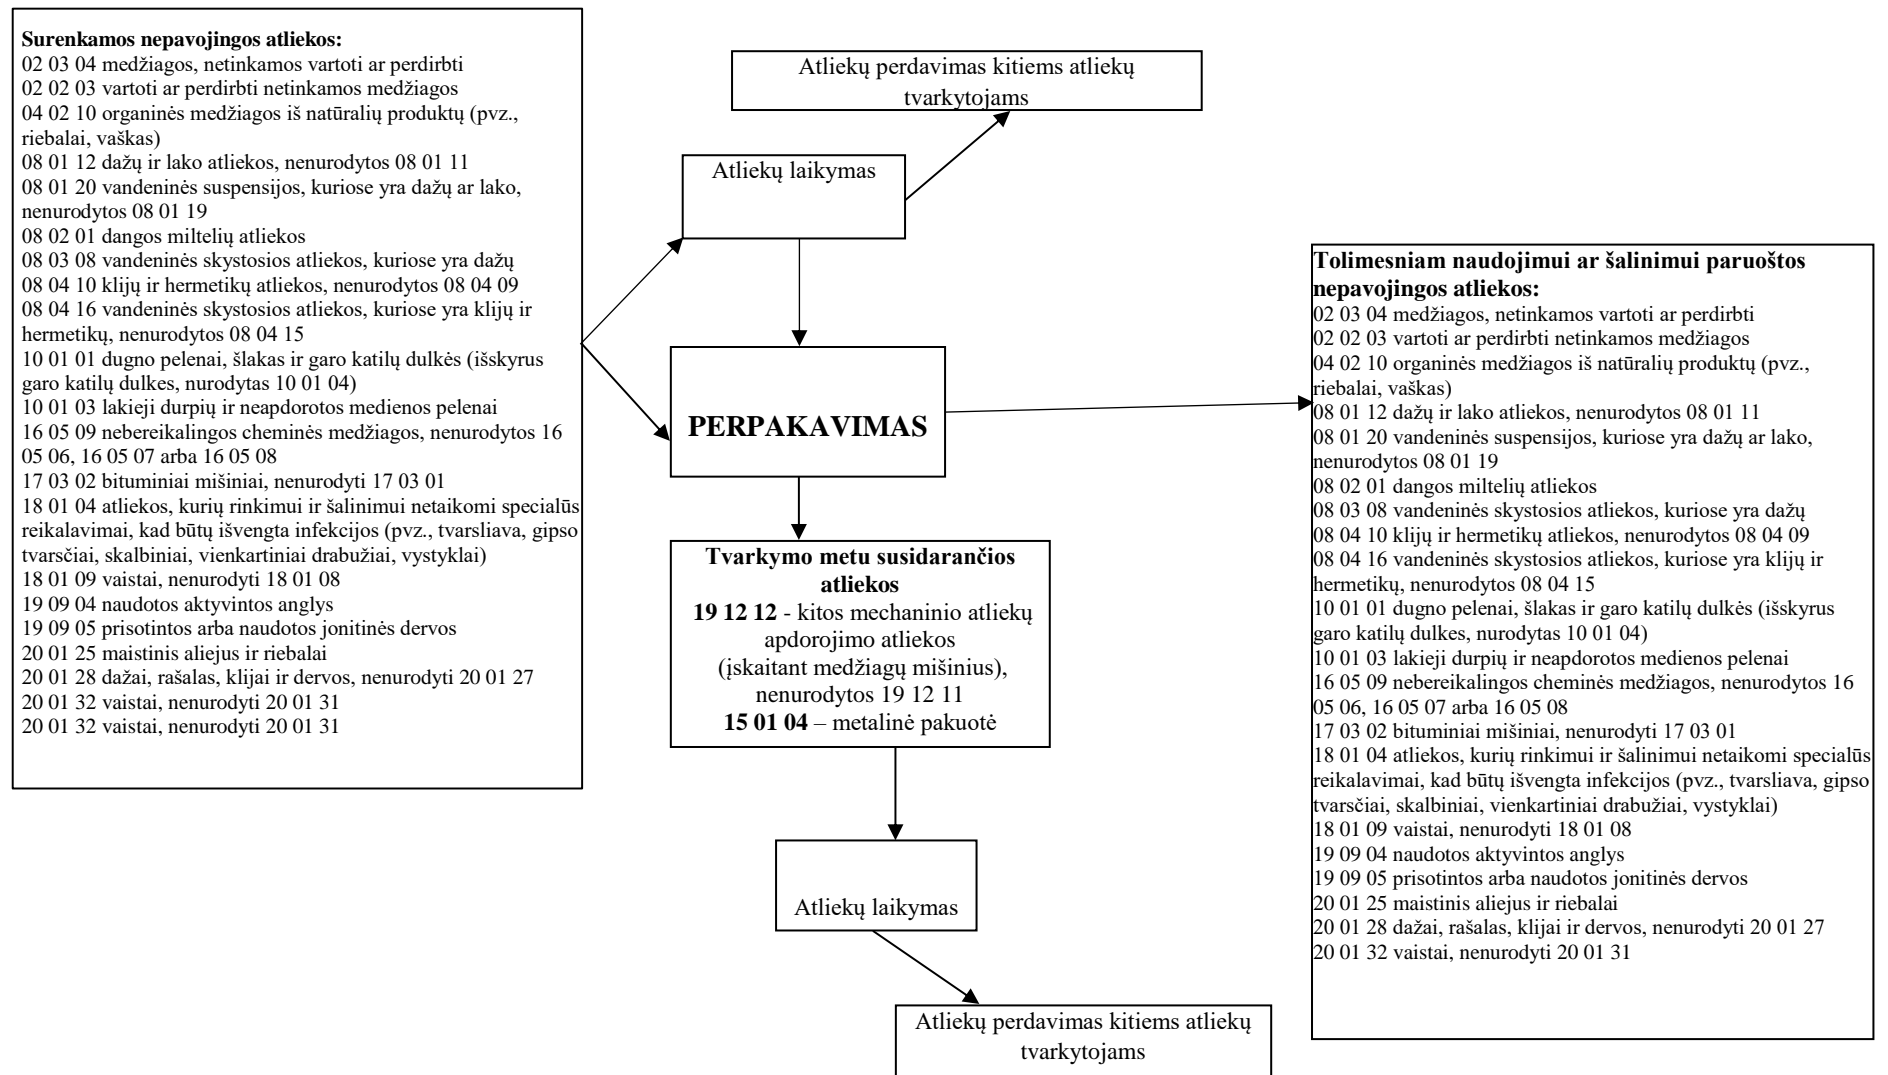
Surenkamos nepavojingos atliekos:
02 03 04 medžiagos, netinkamos vartoti ar perdirbti
02 02 03 vartoti ar perdirbti netinkamos medžiagos
04 02 10 organinės medžiagos iš natūralių produktų (pvz., riebalai, vaškas)
08 01 12 dažų ir lako atliekos, nenurodytos 08 01 11
08 01 20 vandeninės suspensijos, kuriose yra dažų ar lako, nenurodytos 08 01 19
08 02 01 dangos miltelių atliekos
08 03 08 vandeninės skystosios atliekos, kuriose yra dažų
08 04 10 klijų ir hermetikų atliekos, nenurodytos 08 04 09
08 04 16 vandeninės skystosios atliekos, kuriose yra klijų ir hermetikų, nenurodytos 08 04 15
10 01 01 dugno pelenai, šlakas ir garo katilų dulkės (išskyrus garo katilų dulkes, nurodytas 10 01 04)
10 01 03 lakieji durpių ir neapdorotos medienos pelenai
16 05 09 nebereikalingos cheminės medžiagos, nenurodytos 16 05 06, 16 05 07 arba 16 05 08
17 03 02 bituminiai mišiniai, nenurodyti 17 03 01
18 01 04 atliekos, kurių rinkimui ir šalinimui netaikomi specialūs reikalavimai, kad būtų išvengta infekcijos (pvz., tvarsliava, gipso tvarsčiai, skalbiniai, vienkartiniai drabužiai, vystyklai)
18 01 09 vaistai, nenurodyti 18 01 08
19 09 04 naudotos aktyvintos anglys
19 09 05 prisotintos arba naudotos jonitinės dervos
20 01 25 maistinis aliejus ir riebalai
20 01 28 dažai, rašalas, klijai ir dervos, nenurodyti 20 01 27
20 01 32 vaistai, nenurodyti 20 01 31
20 01 32 vaistai, nenurodyti 20 01 31

Atliekų perdavimas kitiems atliekų tvarkytojams

Atliekų laikymas

PERPAKAVIMAS

Tvarkymo metu susidarančios atliekos
19 12 12 - kitos mechaninio atliekų apdorojimo atliekos (įskaitant medžiagų mišinius), nenurodytos 19 12 11
15 01 04 – metalinė pakuotė

Atliekų laikymas

Atliekų perdavimas kitiems atliekų tvarkytojams

Tolimesniam naudojimui ar šalinimui paruoštos nepavojingos atliekos:
02 03 04 medžiagos, netinkamos vartoti ar perdirbti
02 02 03 vartoti ar perdirbti netinkamos medžiagos
04 02 10 organinės medžiagos iš natūralių produktų (pvz., riebalai, vaškas)
08 01 12 dažų ir lako atliekos, nenurodytos 08 01 11
08 01 20 vandeninės suspensijos, kuriose yra dažų ar lako, nenurodytos 08 01 19
08 02 01 dangos miltelių atliekos
08 03 08 vandeninės skystosios atliekos, kuriose yra dažų
08 04 10 klijų ir hermetikų atliekos, nenurodytos 08 04 09
08 04 16 vandeninės skystosios atliekos, kuriose yra klijų ir hermetikų, nenurodytos 08 04 15
10 01 01 dugno pelenai, šlakas ir garo katilų dulkės (išskyrus garo katilų dulkes, nurodytas 10 01 04)
10 01 03 lakieji durpių ir neapdorotos medienos pelenai
16 05 09 nebereikalingos cheminės medžiagos, nenurodytos 16 05 06, 16 05 07 arba 16 05 08
17 03 02 bituminiai mišiniai, nenurodyti 17 03 01
18 01 04 atliekos, kurių rinkimui ir šalinimui netaikomi specialūs reikalavimai, kad būtų išvengta infekcijos (pvz., tvarsliava, gipso tvarsčiai, skalbiniai, vienkartiniai drabužiai, vystyklai)
18 01 09 vaistai, nenurodyti 18 01 08
19 09 04 naudotos aktyvintos anglys
19 09 05 prisotintos arba naudotos jonitinės dervos
20 01 25 maistinis aliejus ir riebalai
20 01 28 dažai, rašalas, klijai ir dervos, nenurodyti 20 01 27
20 01 32 vaistai, nenurodyti 20 01 31